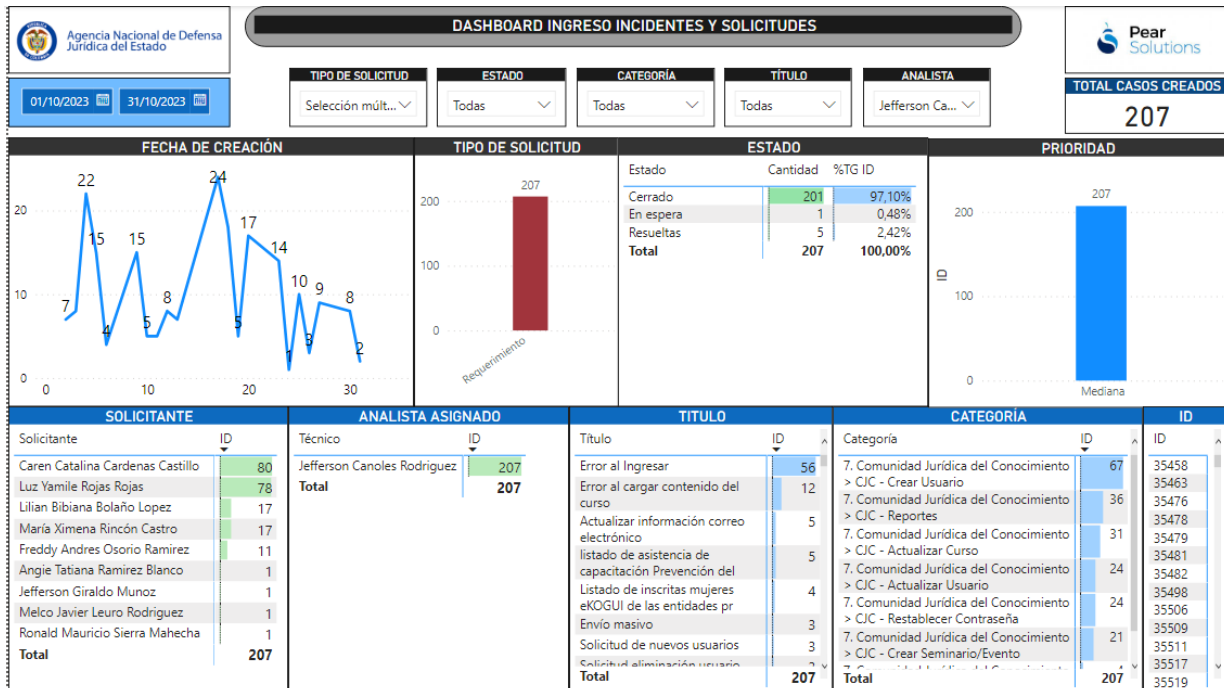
Agencia Nacional de Defensa Jurídica del Estado

DASHBOARD INGRESO INCIDENTES Y SOLICITUDES

Pear Solutions

01/10/2023 31/10/2023

TIPO DE SOLICITUD
Selección múlt...

ESTADO
Todas

CATEGORÍA
Todas

TÍTULO
Todas

ANALISTA
Jefferson Ca...

TOTAL CASOS CREADOS
207

FECHA DE CREACIÓN
20
10
0
0 10 20 30
7 22 15 4 15 5 8 24 5 17 14 1 10 3 9 8 2

TIPO DE SOLICITUD
207
200
100
0
Requerimiento

ESTADO
| Estado | Cantidad | %TG ID |
|---|---|---|
| Cerrado | 201 | 97,10% |
| En espera | 1 | 0,48% |
| Resueltas | 5 | 2,42% |
| Total | 207 | 100,00% |

PRIORIDAD
207
200
100
0
ID
Mediana

SOLICITANTE
| Solicitante | ID |
|---|---|
| Caren Catalina Cardenas Castillo | 80 |
| Luz Yamile Rojas Rojas | 78 |
| Lilian Bibiana Bolaño Lopez | 17 |
| María Ximena Rincón Castro | 17 |
| Freddy Andres Osorio Ramirez | 11 |
| Angie Tatiana Ramirez Blanco | 1 |
| Jefferson Giraldo Munoz | 1 |
| Melco Javier Leuro Rodriguez | 1 |
| Ronald Mauricio Sierra Mahecha | 1 |
| Total | 207 |

ANALISTA ASIGNADO
| Técnico | ID |
|---|---|
| Jefferson Canoles Rodriguez | 207 |
| Total | 207 |

TITULO
| Título | ID |
|---|---|
| Error al Ingresar | 56 |
| Error al cargar contenido del curso | 12 |
| Actualizar información correo electrónico | 5 |
| listado de asistencia de capacitación Prevención del | 5 |
| Listado de inscritas mujeres eKOGUI de las entidades pr | 4 |
| Envío masivo | 3 |
| Solicitud de nuevos usuarios | 3 |
| Solicitud eliminación usuario | 3 |
| Total | 207 |

CATEGORÍA
| Categoría | ID |
|---|---|
| 7. Comunidad Jurídica del Conocimiento > CJC - Crear Usuario | 67 |
| 7. Comunidad Jurídica del Conocimiento > CJC - Reportes | 36 |
| 7. Comunidad Jurídica del Conocimiento > CJC - Actualizar Curso | 31 |
| 7. Comunidad Jurídica del Conocimiento > CJC - Actualizar Usuario | 24 |
| 7. Comunidad Jurídica del Conocimiento > CJC - Restablecer Contraseña | 24 |
| 7. Comunidad Jurídica del Conocimiento > CJC - Crear Seminario/Evento | 21 |
| Total | 207 |

ID
ID
35458
35463
35476
35478
35479
35481
35482
35498
35506
35509
35511
35517
35519